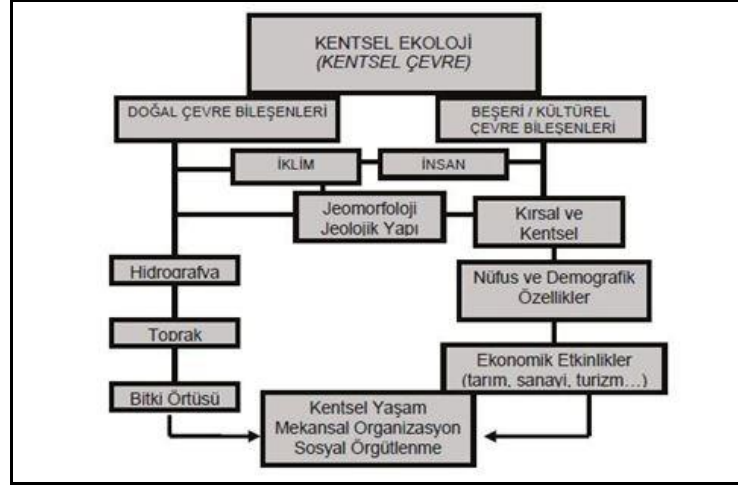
KENTSEL EKOLOJİ
(KENTSEL ÇEVRE)

DOĞAL ÇEVRE BİLEŞENLERİ

BEŞERİ / KÜLTÜREL ÇEVRE BİLEŞENLERİ

İKLİM

İNSAN

Jeomorfoloji
Jeolojik Yapı

Kırsal ve Kentsel

Hidrografya

Nüfus ve Demografik Özellikler

Toprak

Ekonomik Etkinlikler
(tarım, sanayi, turizm…)

Bitki Örtüsü

Kentsel Yaşam
Mekansal Organizasyon
Sosyal Örgütlenme